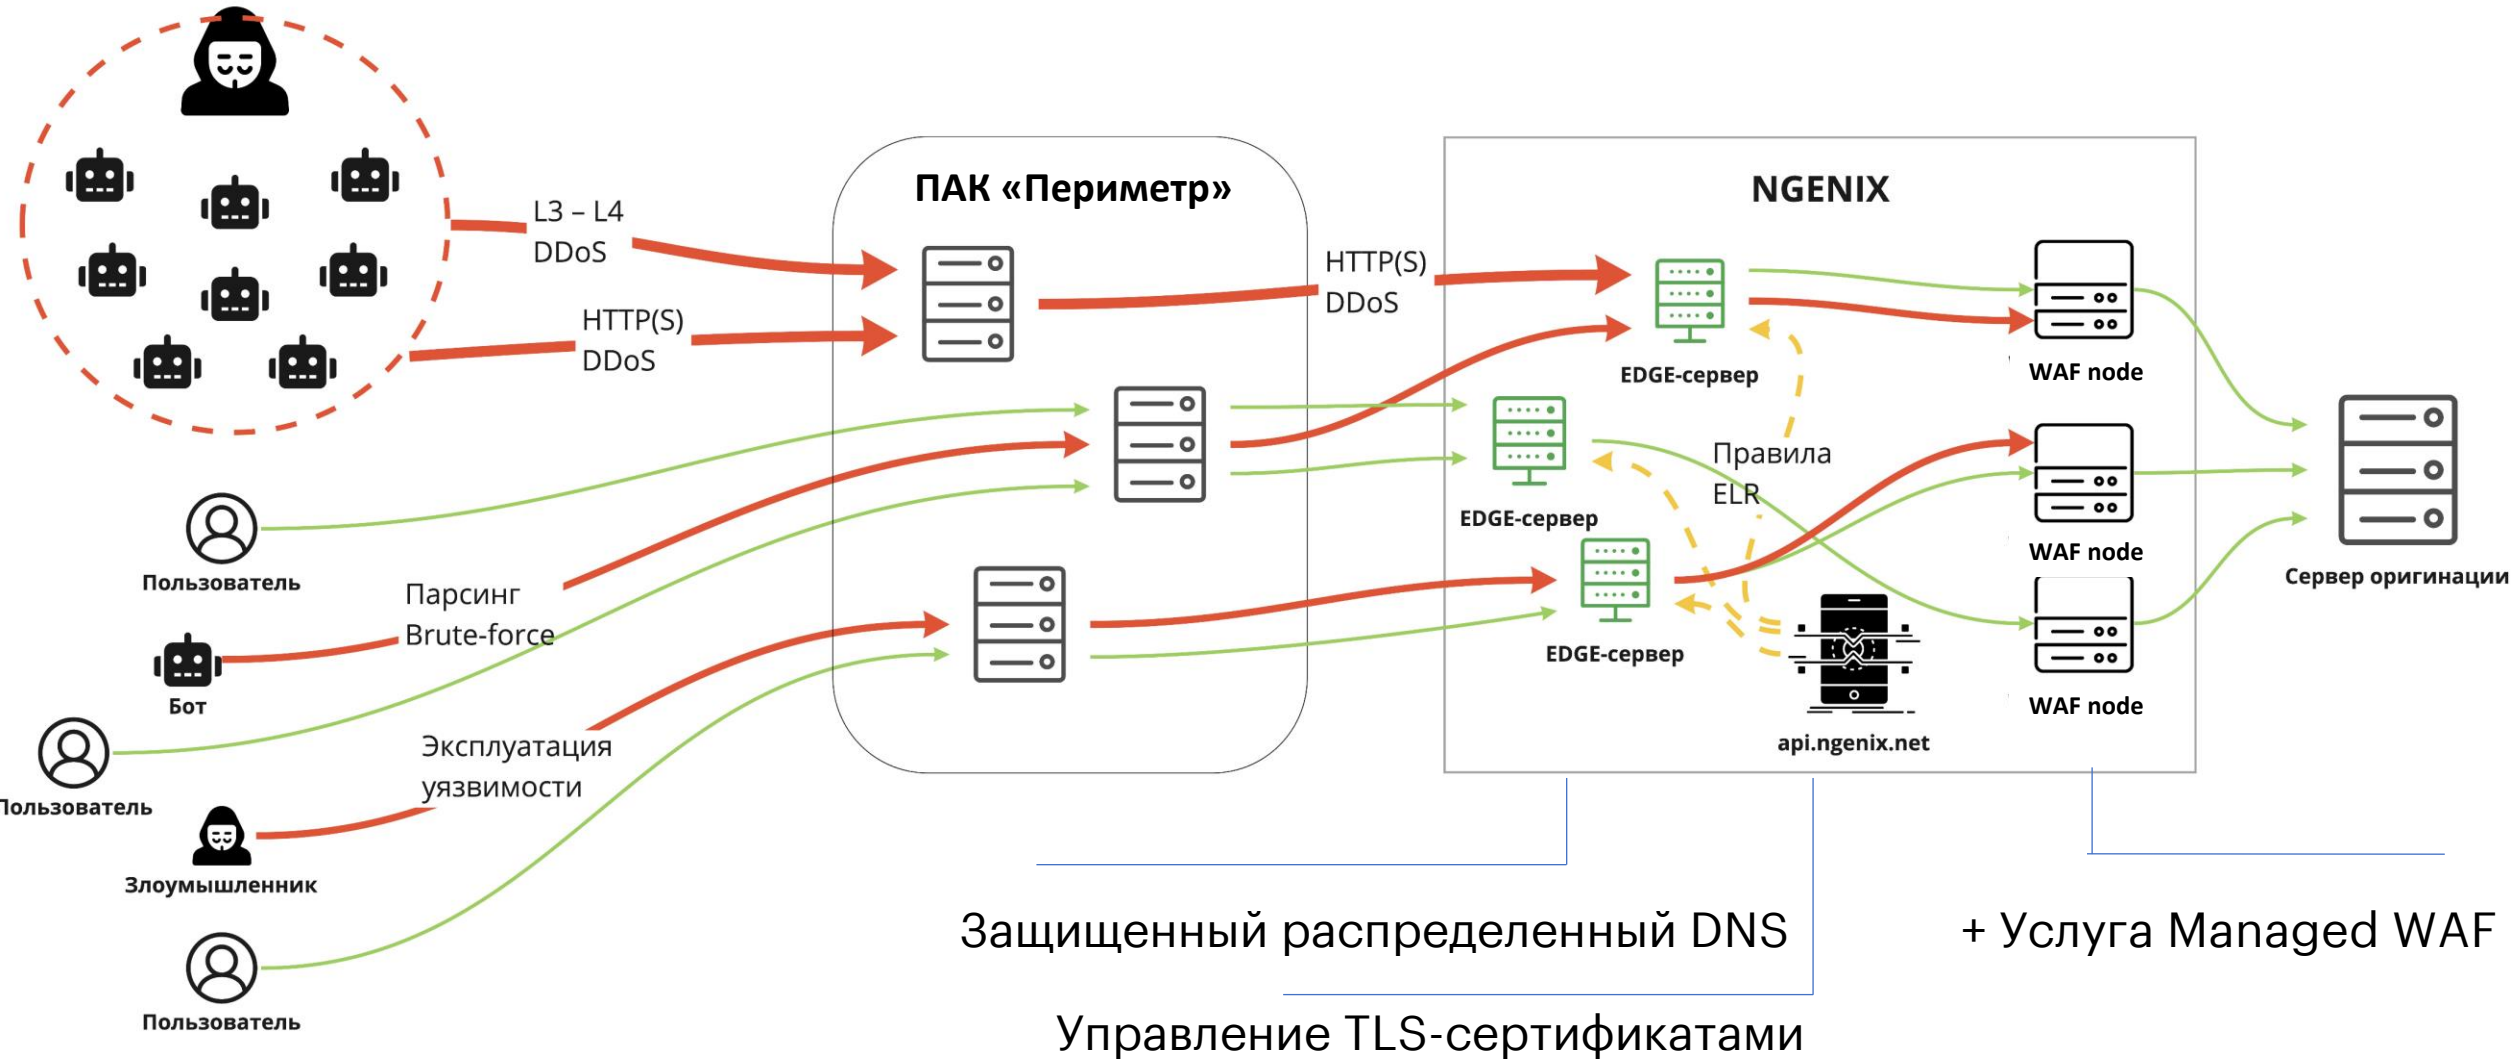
L3 – L4
DDoS

HTTP(S)
DDoS

ПАК «Периметр»

HTTP(S)
DDoS

NGENIX

EDGE-сервер

WAF node

EDGE-сервер

Правила
ELR

WAF node

EDGE-сервер

WAF node

api.ngenix.net

Сервер оригинации

Пользователь

Парсинг
Brute-force

Бот

Пользователь

Эксплуатация
уязвимости

Злоумышленник

Пользователь

Защищенный распределенный DNS

+ Услуга Managed WAF

Управление TLS-сертификатами